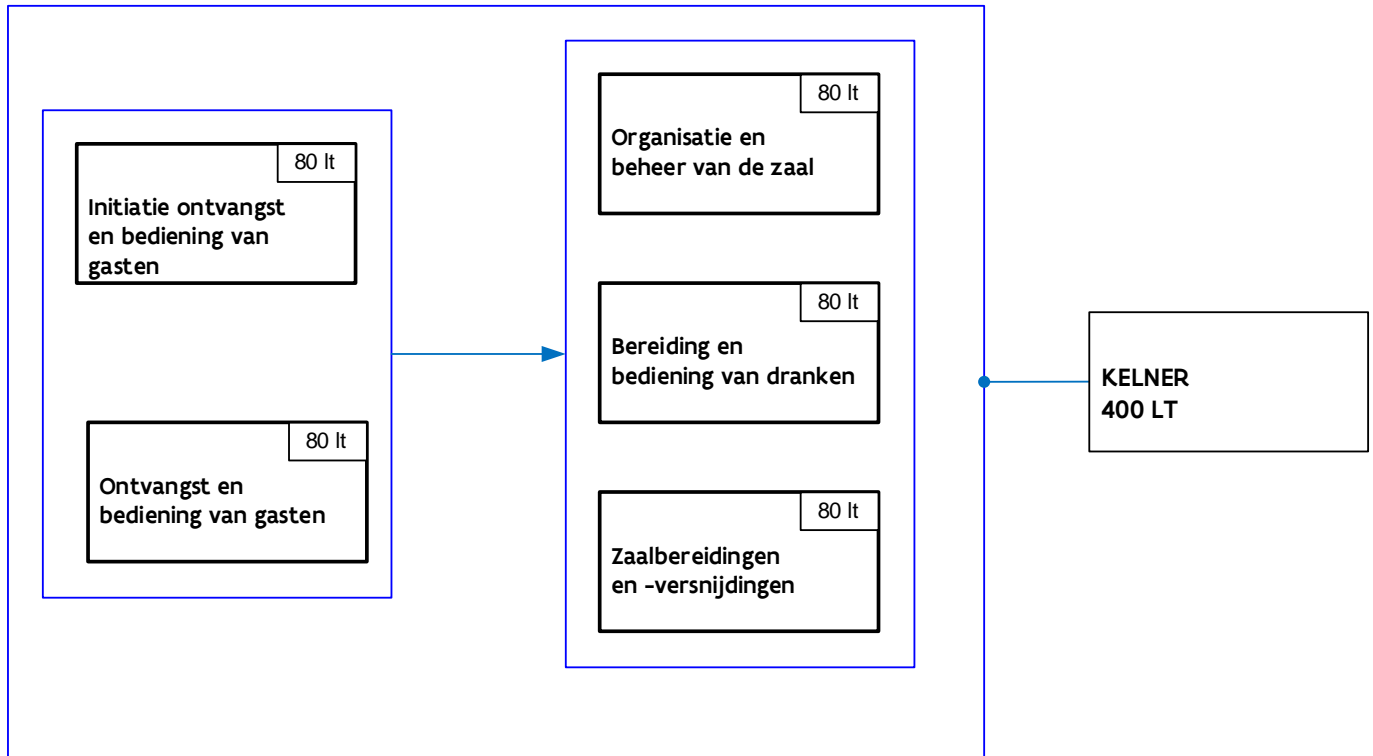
80 lt
Initiatie ontvangst en bediening van gasten

80 lt
Ontvangst en bediening van gasten

80 lt
Organisatie en beheer van de zaal

80 lt
Bereiding en bediening van dranken

80 lt
Zaalbereidingen en -versnijdingen

KELNER
400 LT